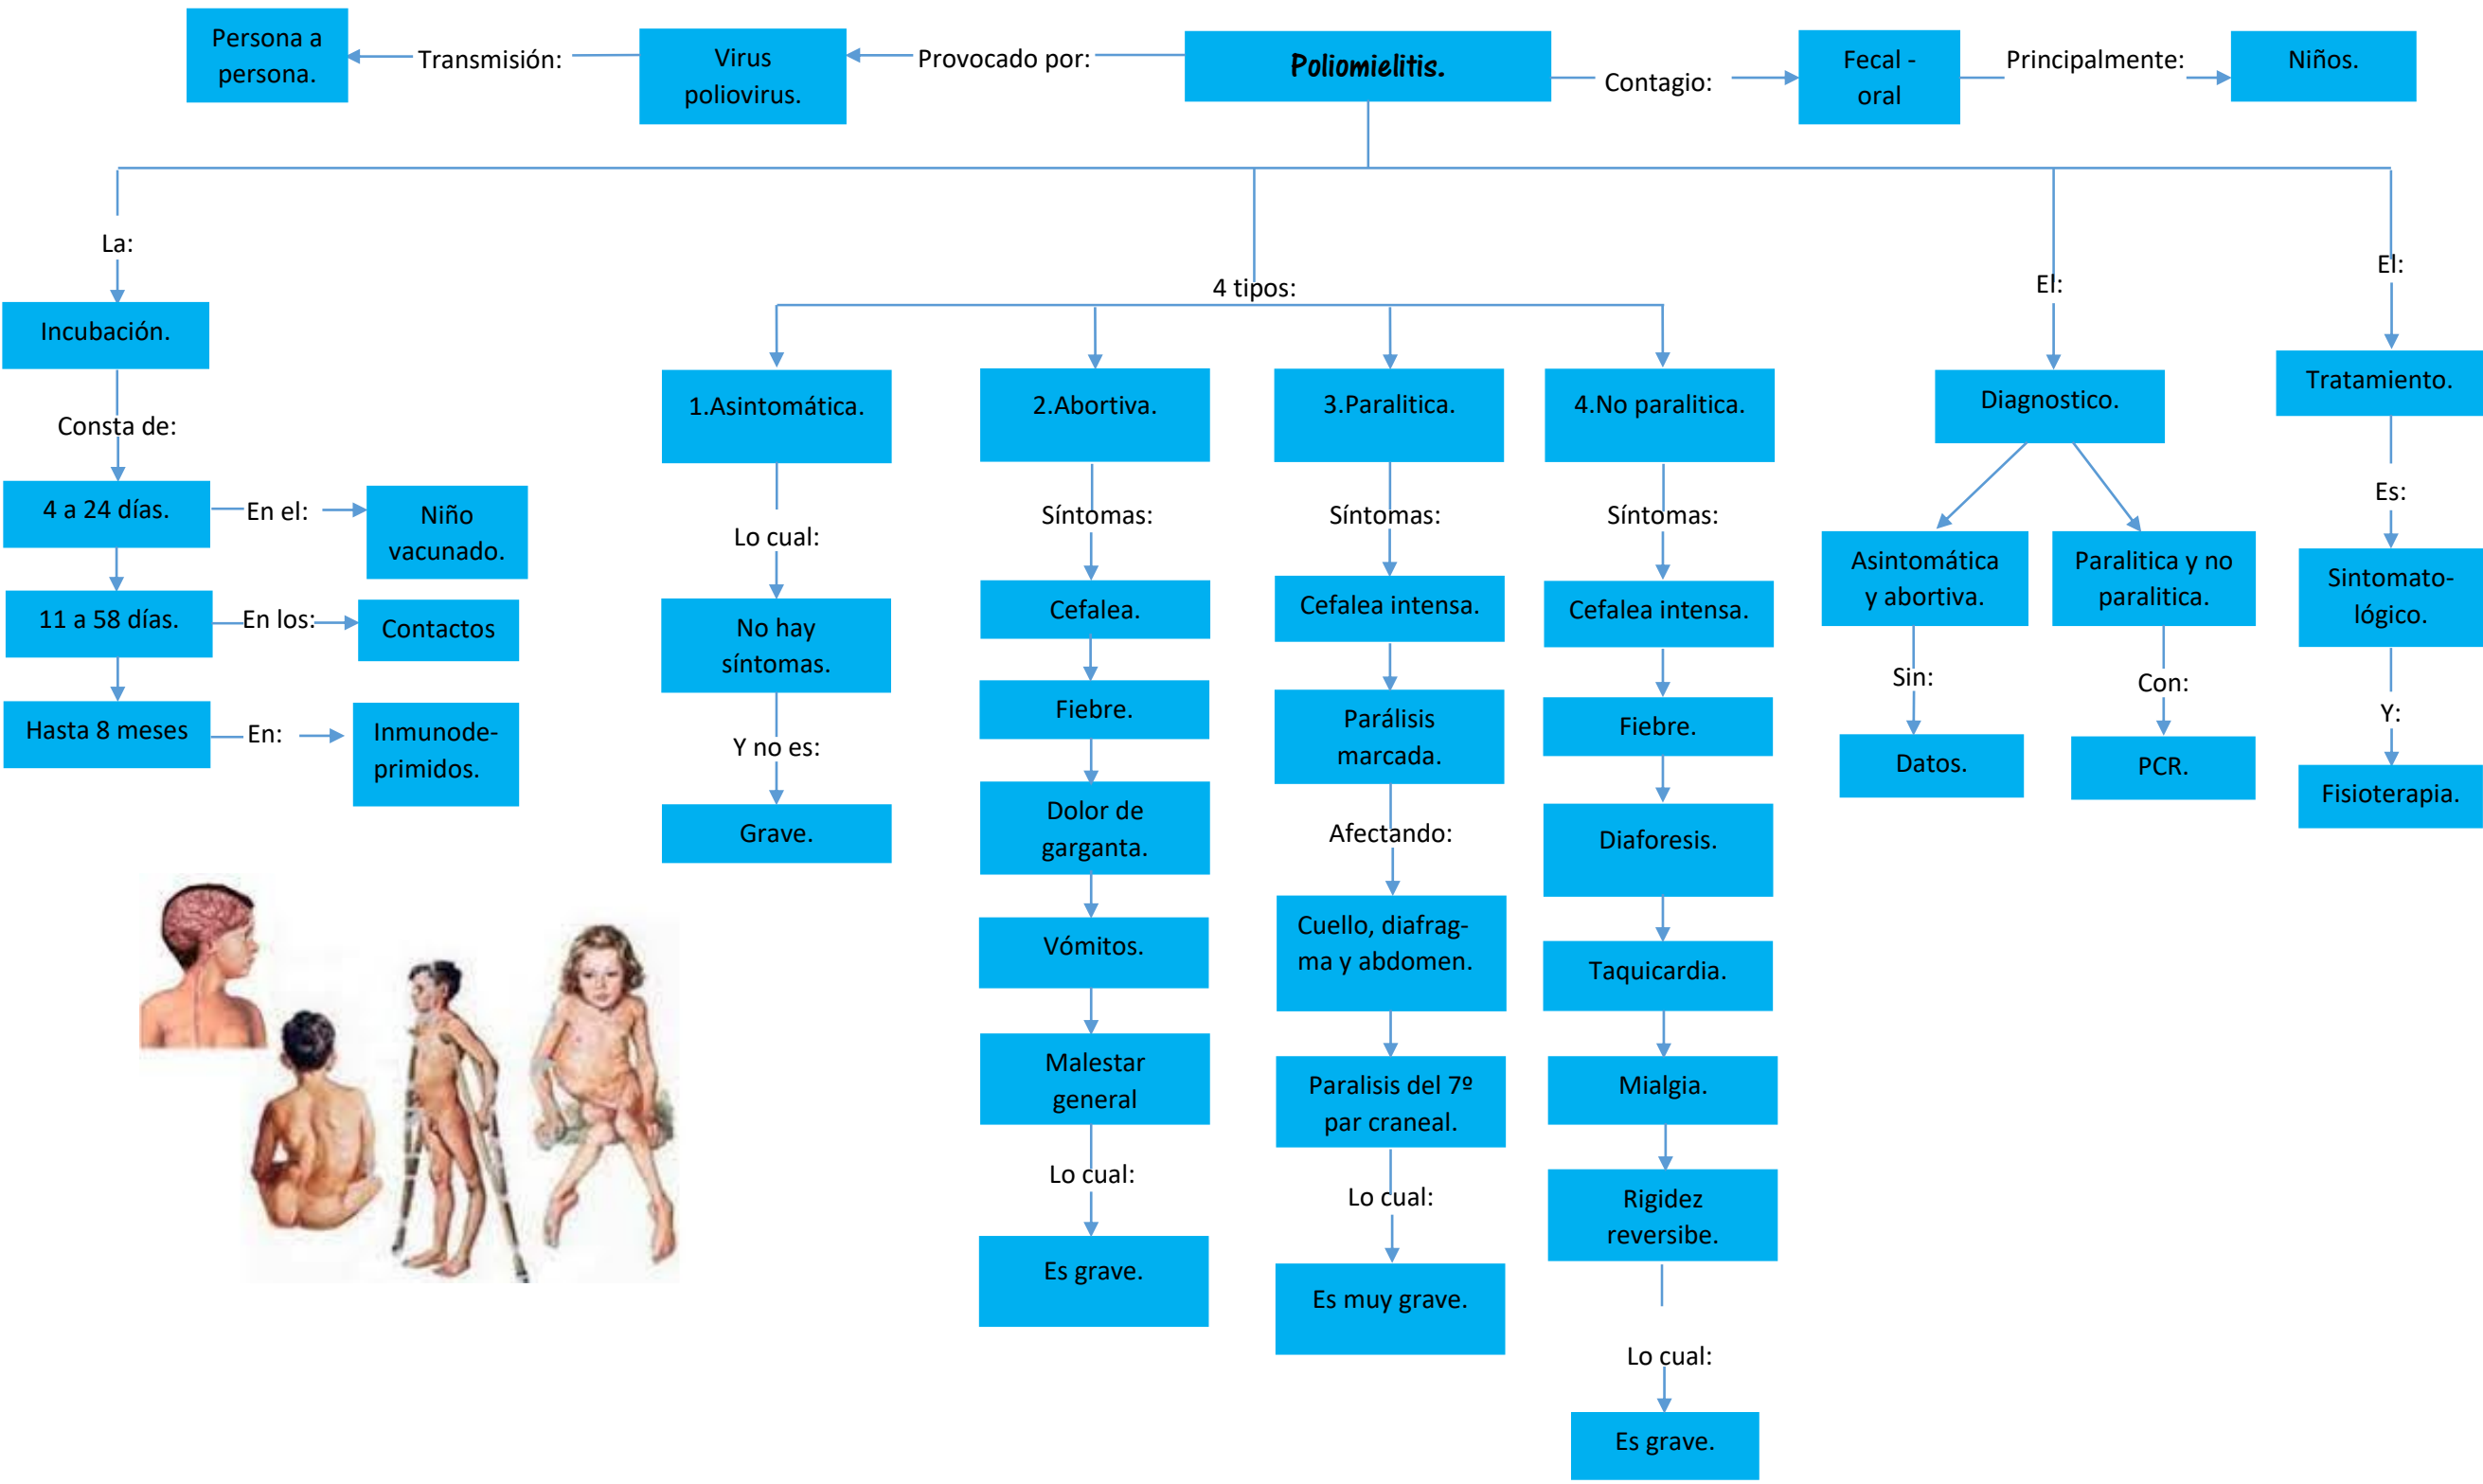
Persona a persona.

Transmisión:

Virus poliovirus.

Provocado por:

Poliomielitis.

Contagio:

Fecal - oral

Principalmente:

Niños.

La:

Incubación.

Consta de:

4 a 24 días.

En el:

Niño vacunado.

11 a 58 días.

En los:

Contactos

Hasta 8 meses

En:

Inmunodeprimidos.

4 tipos:

1.Asintomática.

Lo cual:

No hay síntomas.

Y no es:

Grave.

2.Abortiva.

Síntomas:

Cefalea.

Fiebre.

Dolor de garganta.

Vómitos.

Malestar general

Lo cual:

Es grave.

3.Paralitica.

Síntomas:

Cefalea intensa.

Parálisis marcada.

Afectando:

Cuello, diafragma y abdomen.

Paralisis del 7º par craneal.

Lo cual:

Es muy grave.

4.No paralitica.

Síntomas:

Cefalea intensa.

Fiebre.

Diaforesis.

Taquicardia.

Mialgia.

Rigidez reversibe.

Lo cual:

Es grave.

El:

Diagnostico.

Asintomática y abortiva.

Sin:

Datos.

Paralitica y no paralitica.

Con:

PCR.

El:

Tratamiento.

Es:

Sintomatológico.

Y:

Fisioterapia.